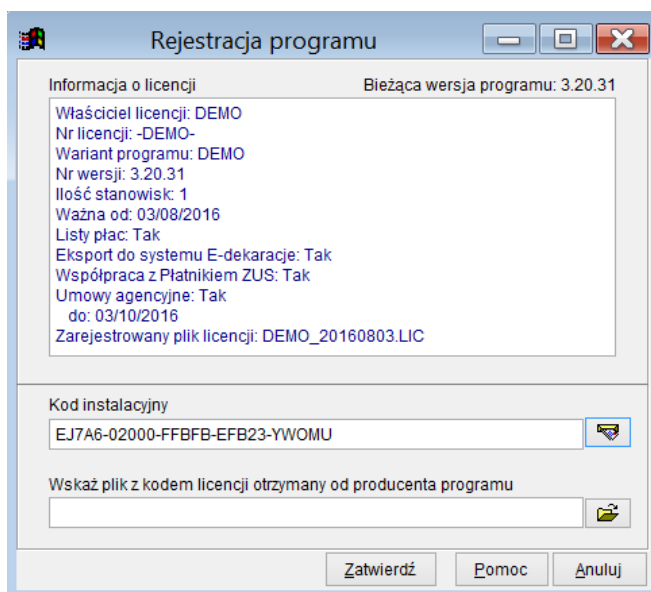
Rejestracja programu

Informacja o licencji

Bieżąca wersja programu: 3.20.31

Właściciel licencji: DEMO
Nr licencji: -DEMO-
Wariant programu: DEMO
Nr wersji: 3.20.31
Ilość stanowisk: 1
Ważna od: 03/08/2016
Listy płac: Tak
Eksport do systemu E-dekaracje: Tak
Współpraca z Płatnikiem ZUS: Tak
Umowy agencyjne: Tak
do: 03/10/2016
Zarejestrowany plik licencji: DEMO_20160803.LIC

Kod instalacyjny

EJ7A6-02000-FFBFB-EFB23-YWOMU

Wskaż plik z kodem licencji otrzymany od producenta programu

Zatwierdź

Pomoc

Anuluj